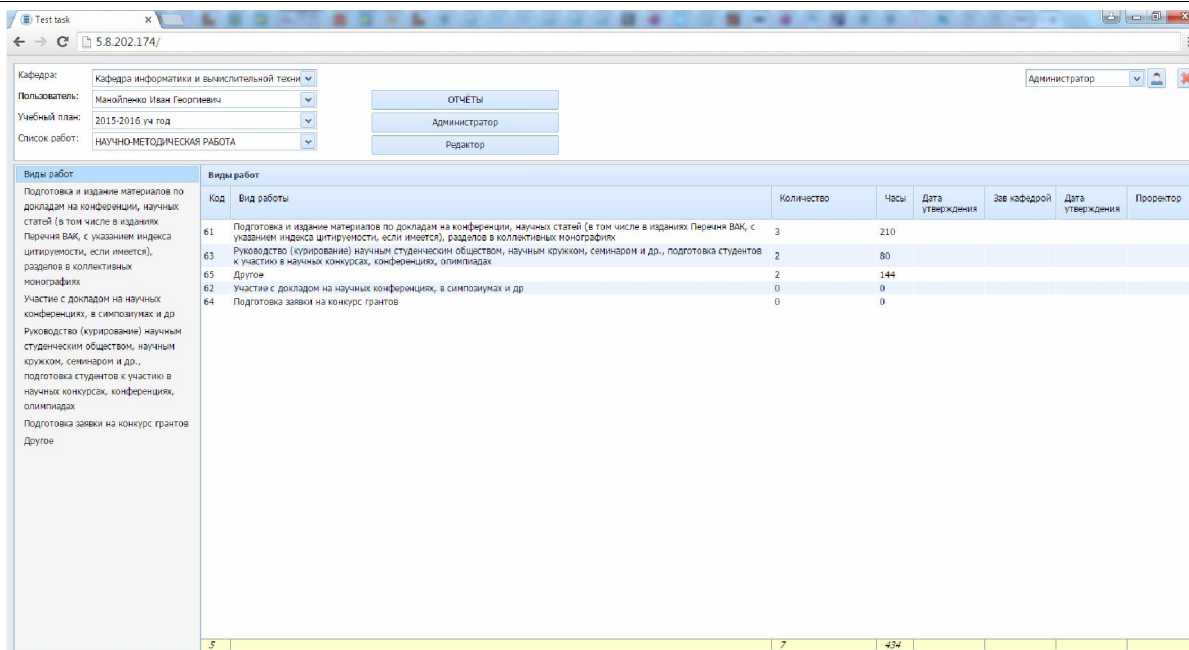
Test task
5.8.202.174/

Кафедра: Кафедра информатики и вычислительной техни
Пользователь: Манойленко Иван Георгиевич
Учебный план: 2015-2016 уч год
Список работ: НАУЧНО-МЕТОДИЧЕСКАЯ РАБОТА

ОТЧЁТЫ
Администратор
Редактор

Администратор

Виды работ
Подготовка и издание материалов по докладам на конференции, научных статей (в том числе в изданиях Перечня ВАК, с указанием индекса цитируемости, если имеется), разделов в коллективных монографиях
Участие с докладом на научных конференциях, в симпозиумах и др
Руководство (курирование) научным студенческим обществом, научным кружком, семинаром и др., подготовка студентов к участию в научных конкурсах, конференциях, олимпиадах
Подготовка заявки на конкурс грантов
Другое

Виды работ

| Код | Вид работы | Количество | Часы | Дата утверждения | Зав кафедрой | Дата утверждения | Проректор |
|---|---|---|---|---|---|---|---|
| 61 | Подготовка и издание материалов по докладам на конференции, научных статей (в том числе в изданиях Перечня ВАК, с указанием индекса цитируемости, если имеется), разделов в коллективных монографиях | 3 | 210 | | | | |
| 63 | Руководство (курирование) научным студенческим обществом, научным кружком, семинаром и др., подготовка студентов к участию в научных конкурсах, конференциях, олимпиадах | 2 | 80 | | | | |
| 65 | Другое | 2 | 144 | | | | |
| 62 | Участие с докладом на научных конференциях, в симпозиумах и др | 0 | 0 | | | | |
| 64 | Подготовка заявки на конкурс грантов | 0 | 0 | | | | |
| 5 | | 7 | 434 | | | | |